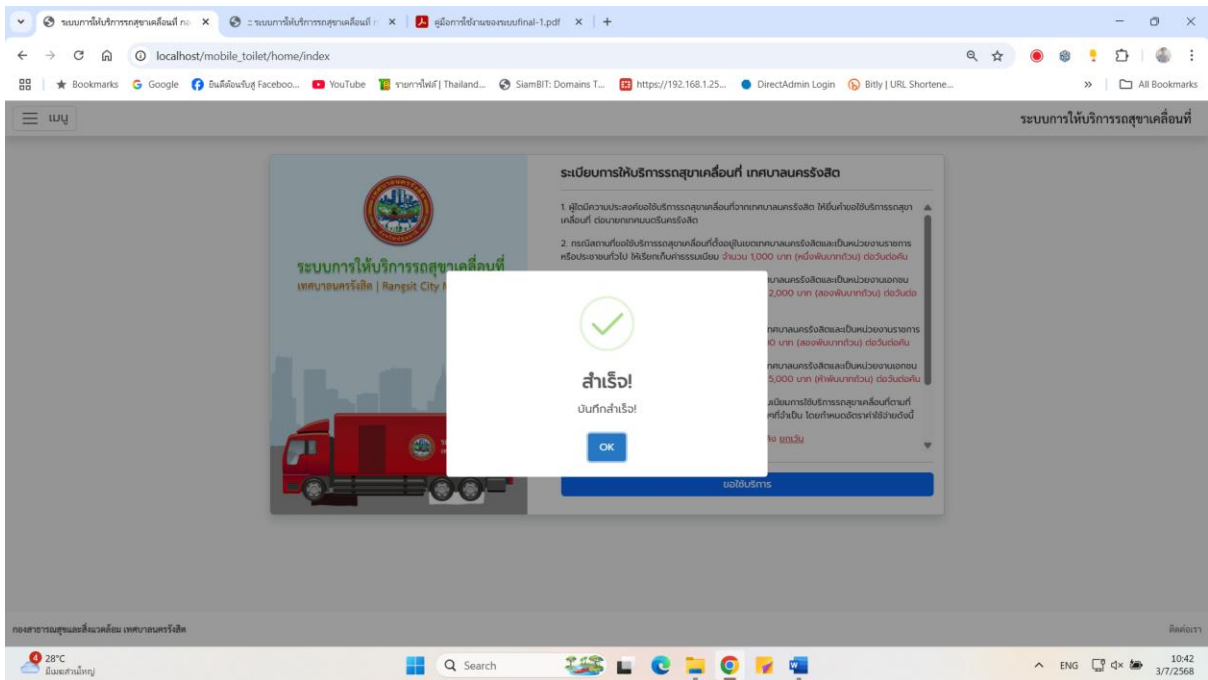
ระบบการให้บริการรถสุขาเคลื่อนที่ กอ ×
:: ระบบการให้บริการรถสุขาเคลื่อนที่ ×
คู่มือการใช้งานของระบบfinal-1.pdf ×
+

localhost/mobile_toilet/home/index

Bookmarks Google ยินดีต้อนรับสู่ Faceboo... YouTube รายการไฟล์ | Thailand... SiamBIT: Domains T... https://192.168.1.25... DirectAdmin Login Bitly | URL Shortene... All Bookmarks

เมนู

ระบบการให้บริการรถสุขาเคลื่อนที่

ระบบการให้บริการรถสุขาเคลื่อนที่
เทศบาลนครรังสิต | Rangsit City M

ระเบียบการให้บริการรถสุขาเคลื่อนที่ เทศบาลนครรังสิต

1. ผู้ใดมีความประสงค์ขอใช้บริการรถสุขาเคลื่อนที่จากเทศบาลนครรังสิต ให้ยื่นคำขอใช้บริการรถสุขาเคลื่อนที่ ต่อนายกเทศมนตรีนครรังสิต

2. กรณีสถานที่ขอใช้บริการรถสุขาเคลื่อนที่ตั้งอยู่ในเขตเทศบาลนครรังสิตและเป็นหน่วยงานราชการหรือประชาชนทั่วไป ให้เรียกเก็บค่าธรรมเนียม จำนวน 1,000 บาท (หนึ่งพันบาทถ้วน) ต่อวันต่อคัน

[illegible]บาลนครรังสิตและเป็นหน่วยงานเอกชน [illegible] 2,000 บาท (สองพันบาทถ้วน) ต่อวันต่อ

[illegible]ทศบาลนครรังสิตและเป็นหน่วยงานราชการ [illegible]0 บาท (สองพันบาทถ้วน) ต่อวันต่อคัน

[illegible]ทศบาลนครรังสิตและเป็นหน่วยงานเอกชน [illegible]5,000 บาท (ห้าพันบาทถ้วน) ต่อวันต่อคัน

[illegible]เนียมการใช้บริการรถสุขาเคลื่อนที่ตามที่ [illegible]ที่จำเป็น โดยกำหนดอัตราค่าใช้จ่ายดังนี้

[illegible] ยกเว้น

สำเร็จ!
บันทึกสำเร็จ!
OK

ขอใช้บริการ

กองสาธารณสุขและสิ่งแวดล้อม เทศบาลนครรังสิต
ติดต่อเรา

28°C
มีเมฆส่วนใหญ่
Search
ENG
10:42
3/7/2568